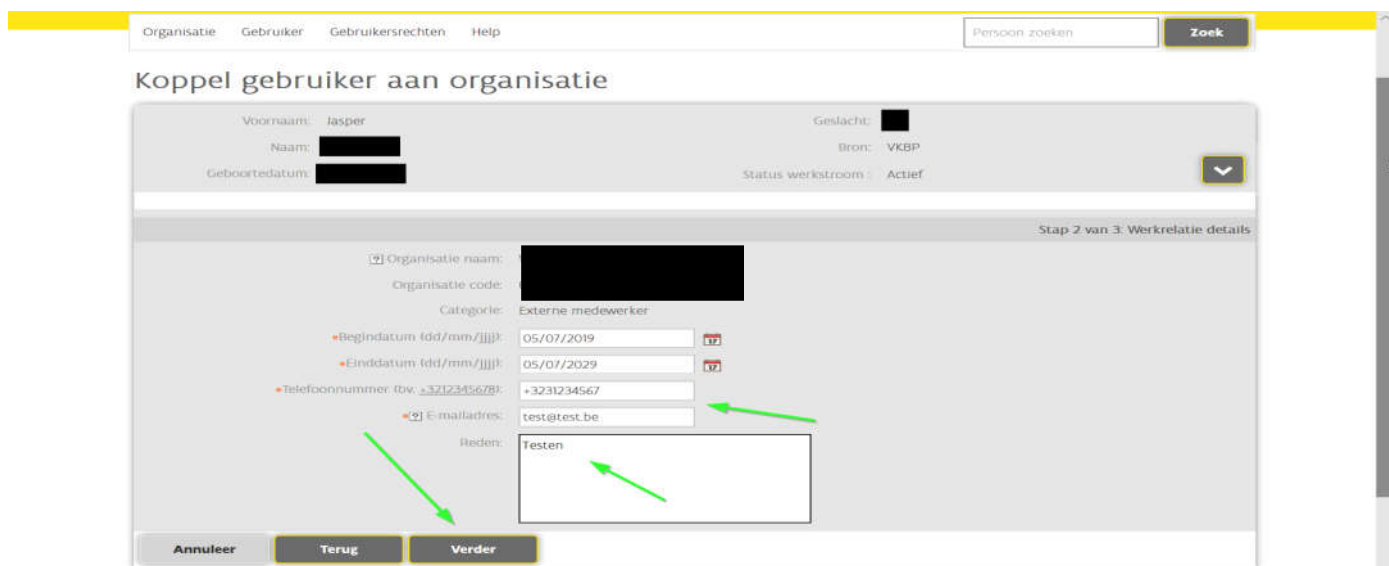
Organisatie Gebruiker Gebruikersrechten Help

Persoon zoeken Zoek

Koppel gebruiker aan organisatie

Voornaam: Jasper

Naam:

Geboortedatum:

Geslacht:

Bron: VKBP

Status werkstroom : Actief

Stap 2 van 3: Werkrelatie details

[?] Organisatie naam:

Organisatie code:

Categorie: Externe medewerker

•Begindatum (dd/mm/jjjj): 05/07/2019

•Einddatum (dd/mm/jjjj): 05/07/2029

•Telefoonnummer (bv. +3212345678): +3231234567

•[?] E-mailadres: test@test.be

Reden: Testen

Annuleer Terug Verder